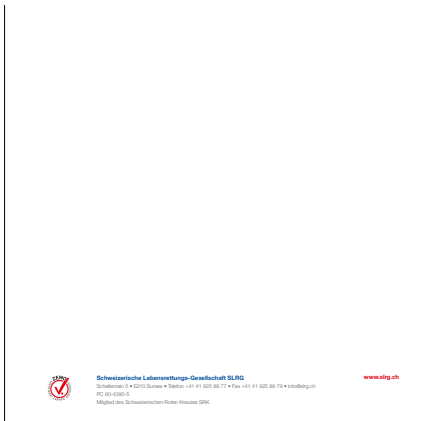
Schweizerische Lebensrettungs-Gesellschaft SLRG
Schellenrain 5 • 6210 Sursee • Telefon +41 41 925 88 77 • Fax +41 41 925 88 79 • info@slrg.ch
PC 60-4390-5
Mitglied des Schweizerischen Roten Kreuzes SRK

www.slrg.ch